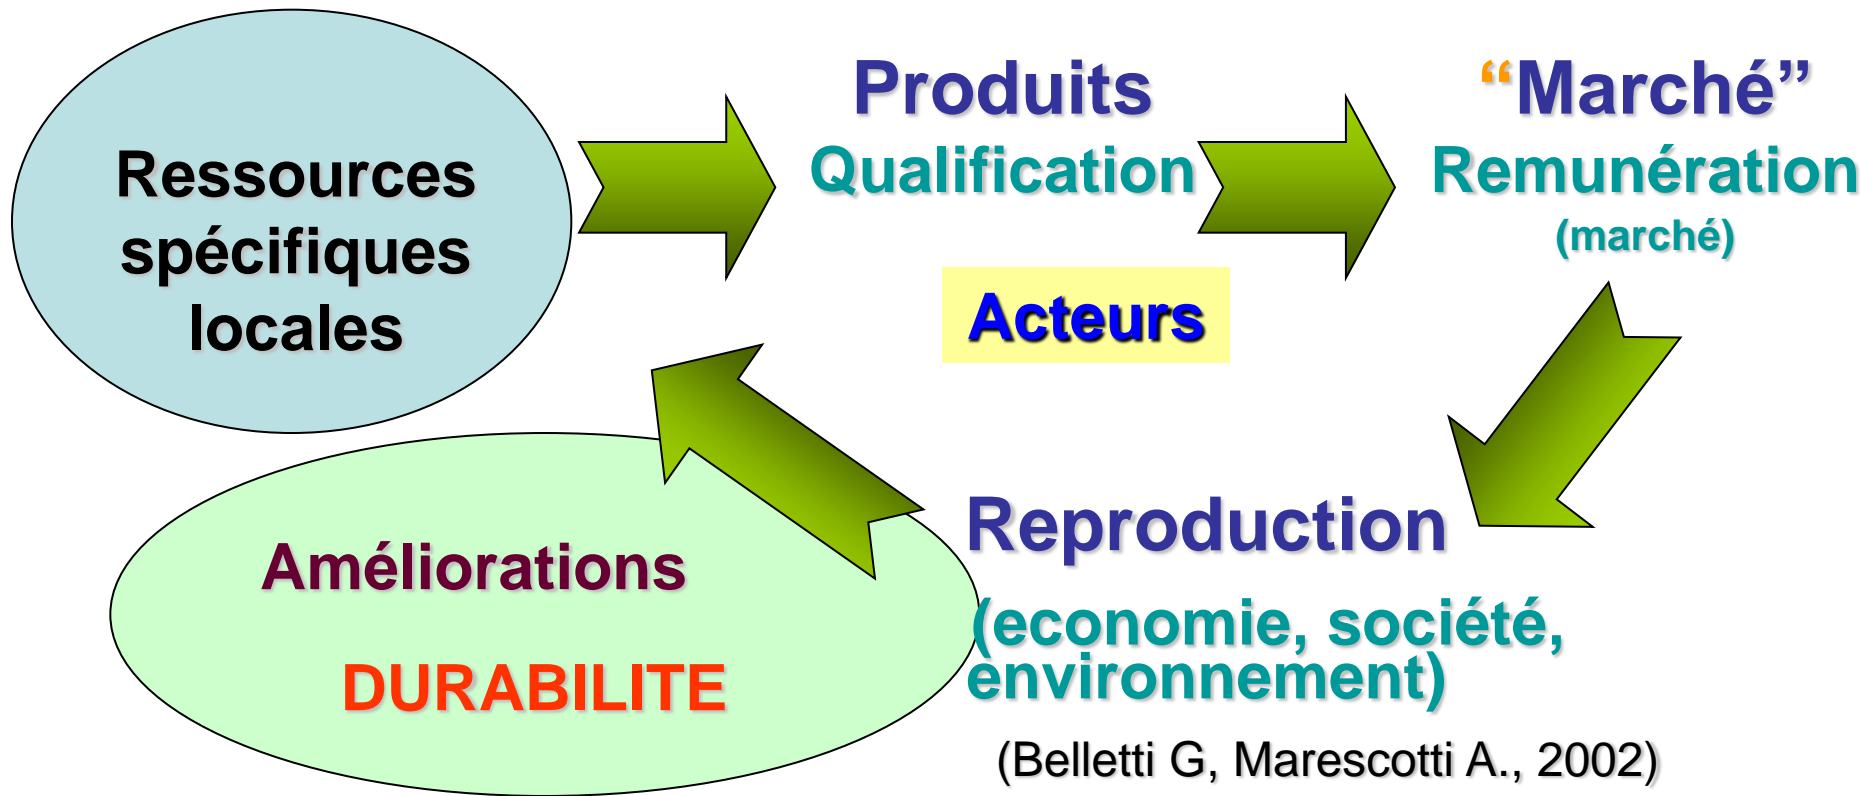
Ressources spécifiques locales

Produits
Qualification

“Marché”
Remunération
(marché)

Acteurs

Améliorations
DURABILITE

Reproduction
(economie, société, environnement)

(Belletti G, Marescotti A., 2002)